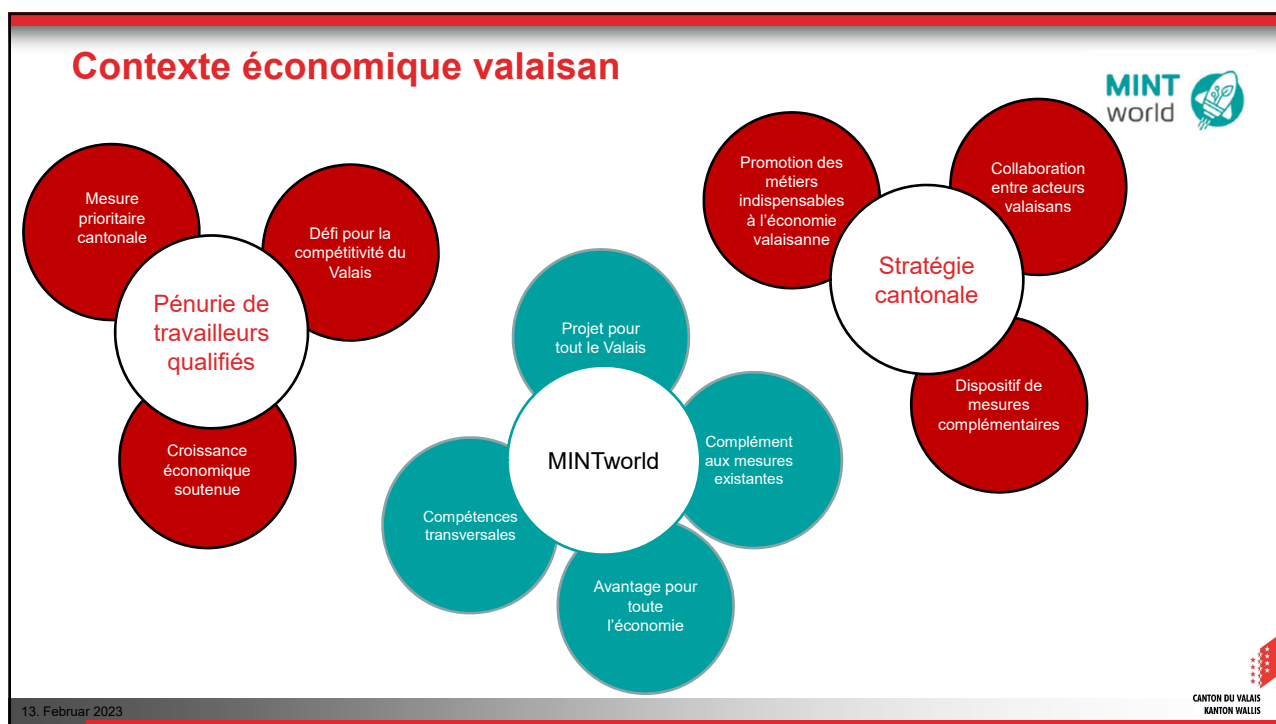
Contexte économique valaisan

MINT world

Mesure prioritaire cantonale

Défi pour la compétitivité du Valais

Pénurie de travailleurs qualifiés

Croissance économique soutenue

Projet pour tout le Valais

MINTworld

Complément aux mesures existantes

Compétences transversales

Avantage pour toute l'économie

Promotion des métiers indispensables à l'économie valaisanne

Collaboration entre acteurs valaisans

Stratégie cantonale

Dispositif de mesures complémentaires

13. Februar 2023

CANTON DU VALAIS
KANTON WALLIS